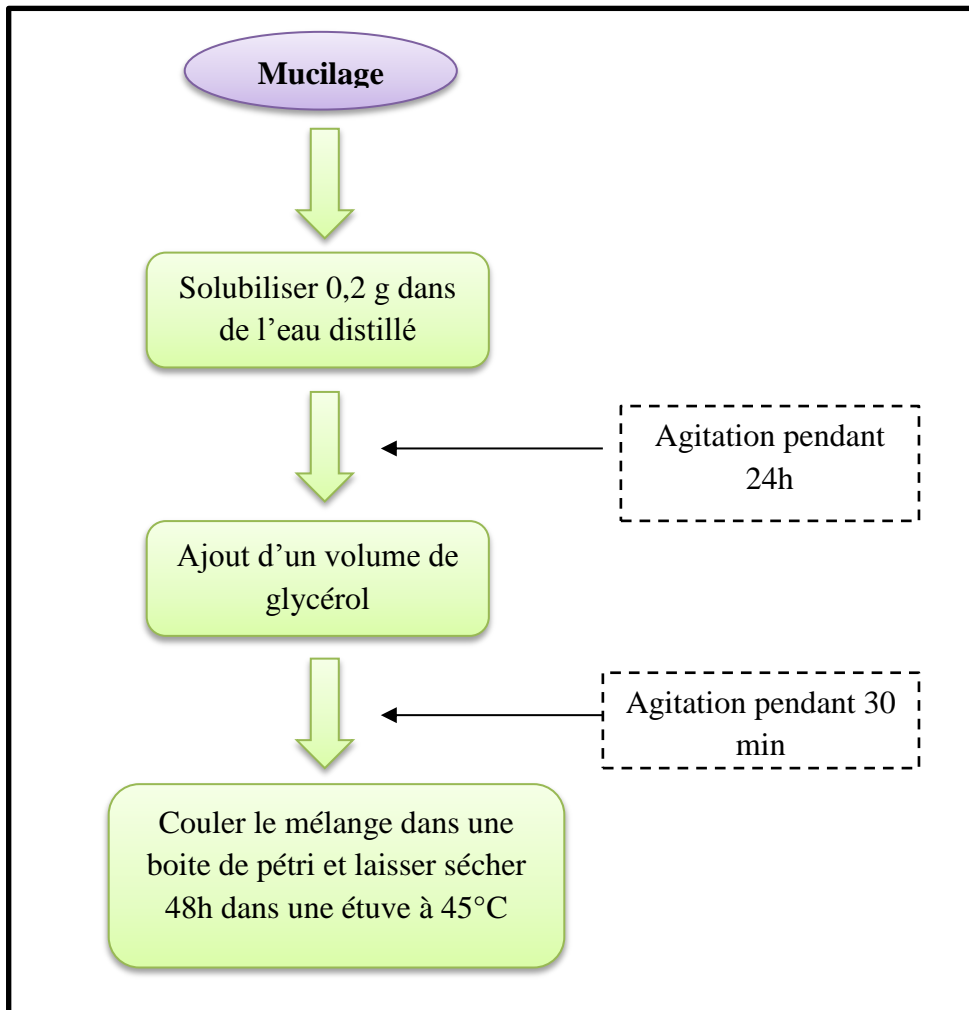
Mucilage

Solubiliser 0,2 g dans de l'eau distillé

Agitation pendant 24h

Ajout d'un volume de glycérol

Agitation pendant 30 min

Couler le mélange dans une boite de pétri et laisser sécher 48h dans une étuve à 45°C